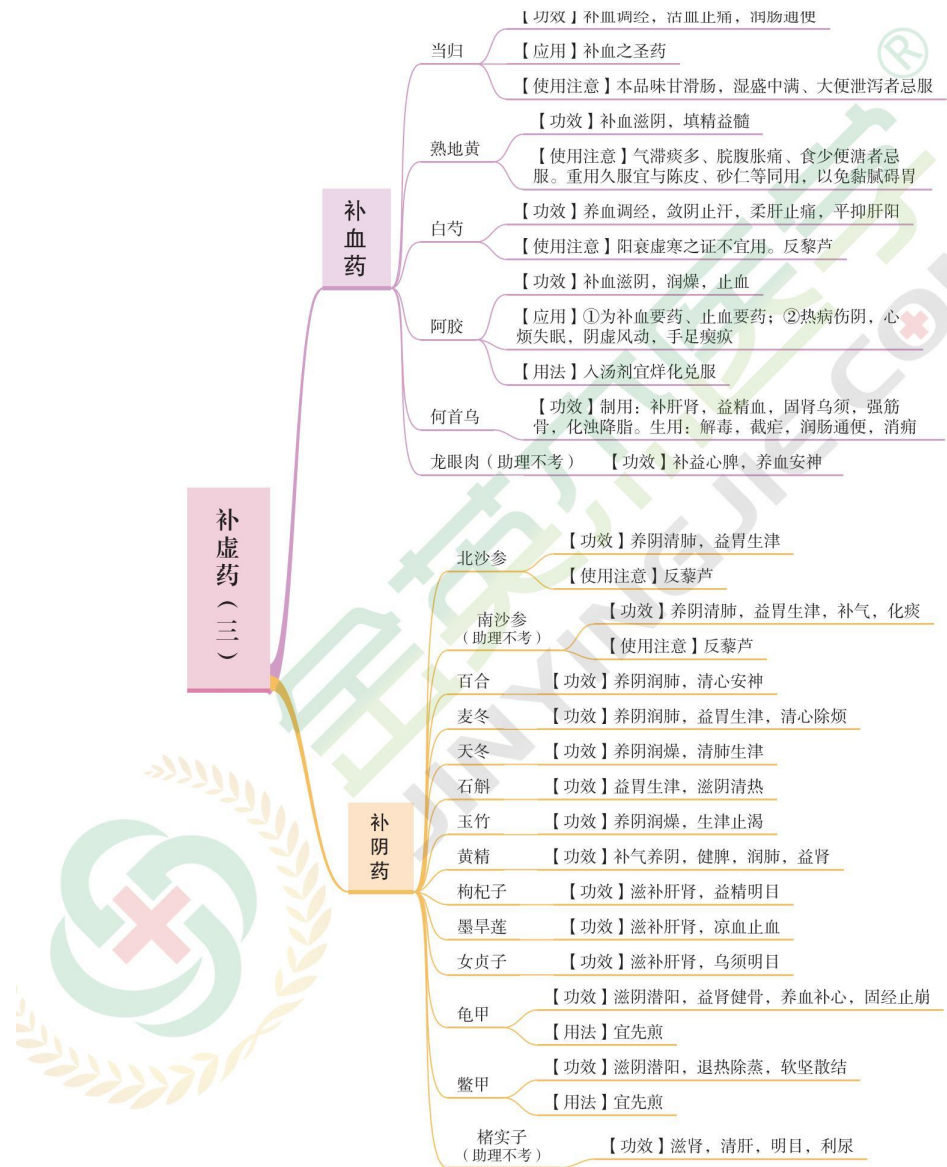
补虚药（三）

补血药

当归
【功效】补血调经，活血止痛，润肠通便
【应用】补血之圣药
【使用注意】本品味甘滑肠，湿盛中满、大便泄泻者忌服

熟地黄
【功效】补血滋阴，填精益髓
【使用注意】气滞痰多、脘腹胀痛、食少便溏者忌服。重用久服宜与陈皮、砂仁等同用，以免黏腻碍胃

白芍
【功效】养血调经，敛阴止汗，柔肝止痛，平抑肝阳
【使用注意】阳衰虚寒之证不宜用。反藜芦

阿胶
【功效】补血滋阴，润燥，止血
【应用】①为补血要药、止血要药；②热病伤阴，心烦失眠，阴虚风动，手足瘛疭
【用法】入汤剂宜烊化兑服

何首乌
【功效】制用：补肝肾，益精血，固肾乌须，强筋骨，化浊降脂。生用：解毒，截疟，润肠通便，消痈

龙眼肉（助理不考）【功效】补益心脾，养血安神

补阴药

北沙参
【功效】养阴清肺，益胃生津
【使用注意】反藜芦

南沙参（助理不考）
【功效】养阴清肺，益胃生津，补气，化痰
【使用注意】反藜芦

百合【功效】养阴润肺，清心安神
麦冬【功效】养阴润肺，益胃生津，清心除烦
天冬【功效】养阴润燥，清肺生津
石斛【功效】益胃生津，滋阴清热
玉竹【功效】养阴润燥，生津止渴
黄精【功效】补气养阴，健脾，润肺，益肾
枸杞子【功效】滋补肝肾，益精明目
墨旱莲【功效】滋补肝肾，凉血止血
女贞子【功效】滋补肝肾，乌须明目

龟甲
【功效】滋阴潜阳，益肾健骨，养血补心，固经止崩
【用法】宜先煎

鳖甲
【功效】滋阴潜阳，退热除蒸，软坚散结
【用法】宜先煎

楮实子（助理不考）【功效】滋肾，清肝，明目，利尿